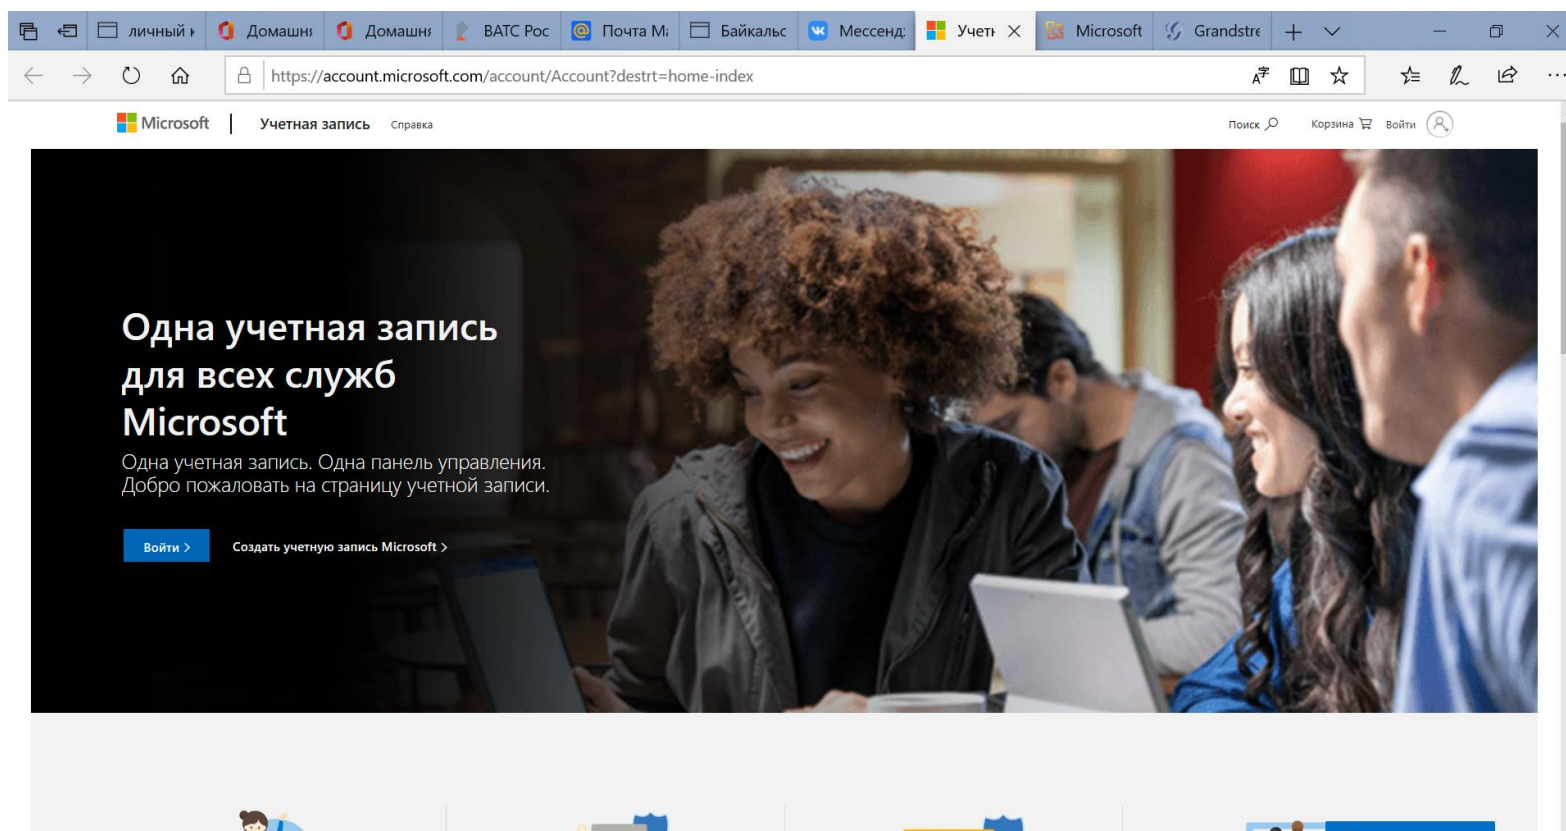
личный к | Домашня | Домашня | ВАТС Рос | Почта Ма | Байкальс | Мессенд: | Учетн | Microsoft | Grandstre

https://account.microsoft.com/account/Account?destrt=home-index

Microsoft | Учетная запись Справка

Поиск Корзина Войти

Одна учетная запись для всех служб Microsoft

Одна учетная запись. Одна панель управления. Добро пожаловать на страницу учетной записи.

Войти >

Создать учетную запись Microsoft >